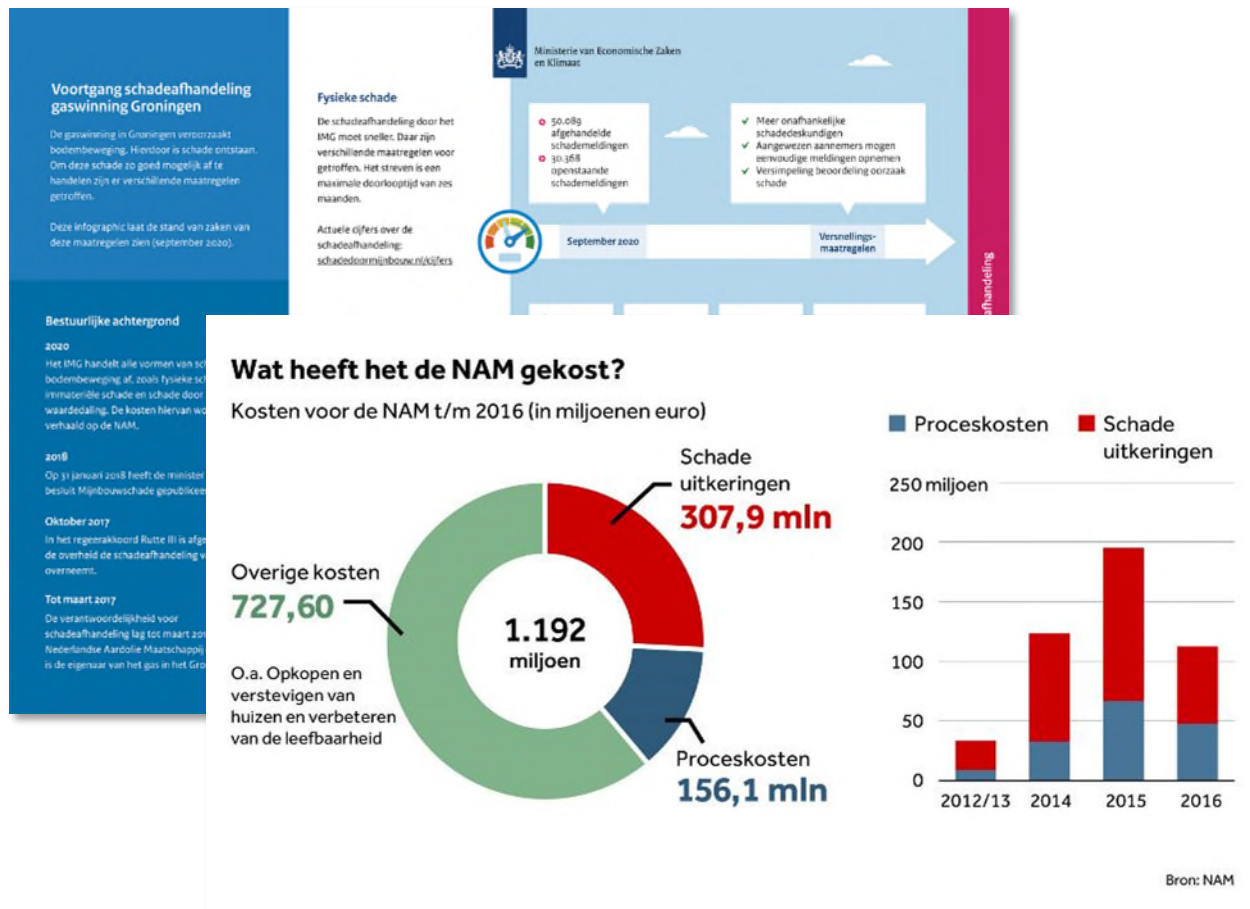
Voortgang schadeafhandeling gaswinning Groningen

De gaswinning in Groningen veroorzaakt bodembeweging. Hierdoor is schade ontstaan. Om deze schade zo goed mogelijk af te handelen zijn er verschillende maatregelen getroffen.

Deze infographic laat de stand van zaken van deze maatregelen zien (september 2020).

Bestuurlijke achtergrond

2020
Het IMG handelt alle vormen van sc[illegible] bodembeweging af, zoals fysieke sc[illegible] immateriële schade en schade door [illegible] waardedaling. De kosten hiervan wo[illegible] verhaald op de NAM.

2018
Op 31 januari 2018 heeft de minister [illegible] besluit Mijnbouwschade gepublicee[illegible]

Oktober 2017
In het regeerakkoord Rutte III is afge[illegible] de overheid de schadeafhandeling v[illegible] overneemt.

Tot maart 2017
De verantwoordelijkheid voor schadeafhandeling lag tot maart 201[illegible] Nederlandse Aardolie Maatschappij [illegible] is de eigenaar van het gas in het Gro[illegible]

Ministerie van Economische Zaken en Klimaat

Fysieke schade

De schadeafhandeling door het IMG moet sneller. Daar zijn verschillende maatregelen voor getroffen. Het streven is een maximale doorlooptijd van zes maanden.

Actuele cijfers over de schadeafhandeling: schadedoormijnbouw.nl/cijfers

50.089 afgehandelde schademeldingen
30.368 openstaande schademeldingen

Meer onafhankelijke schadedeskundigen
Aangewezen aannemers mogen eenvoudige meldingen opnemen
Versimpeling beoordeling oorzaak schade

September 2020
Versnellingsmaatregelen

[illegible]afhandeling

Wat heeft het de NAM gekost?

Kosten voor de NAM t/m 2016 (in miljoenen euro)

Schade uitkeringen
307,9 mln

Overige kosten
727,60

O.a. Opkopen en verstevigen van huizen en verbeteren van de leefbaarheid

1.192 miljoen

Proceskosten
156,1 mln

Proceskosten
Schade uitkeringen

250 miljoen
200
150
100
50
0
2012/13
2014
2015
2016

Bron: NAM